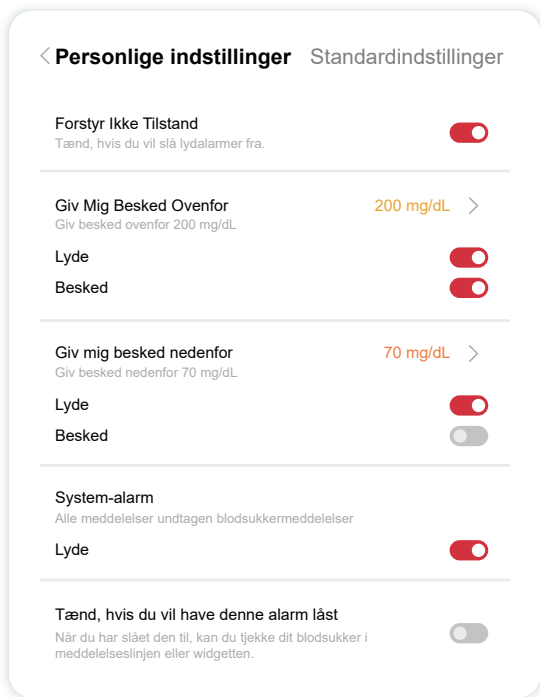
Personlige indstillinger Standardindstillinger

Forstyr Ikke Tilstand
Tænd, hvis du vil slå lydalarmer fra.

Giv Mig Besked Ovenfor 200 mg/dL
Giv besked ovenfor 200 mg/dL
Lyde
Besked

Giv mig besked nedenfor 70 mg/dL
Giv besked nedenfor 70 mg/dL
Lyde
Besked

System-alarm
Alle meddelelser undtagen blodsukkermeddelelser
Lyde

Tænd, hvis du vil have denne alarm låst
Når du har slået den til, kan du tjekke dit blodsukker i meddelelseslinjen eller widgetten.